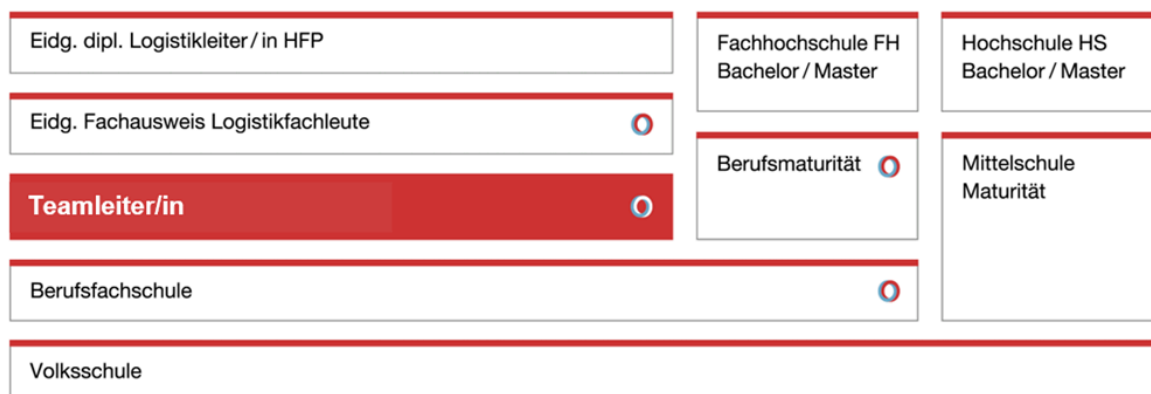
Eidg. dipl. Logistikleiter / in HFP

Fachhochschule FH
Bachelor / Master

Hochschule HS
Bachelor / Master

Eidg. Fachausweis Logistikfachleute

Berufsmaturität

Mittelschule
Maturität

Teamleiter/in

Berufsfachschule

Volksschule